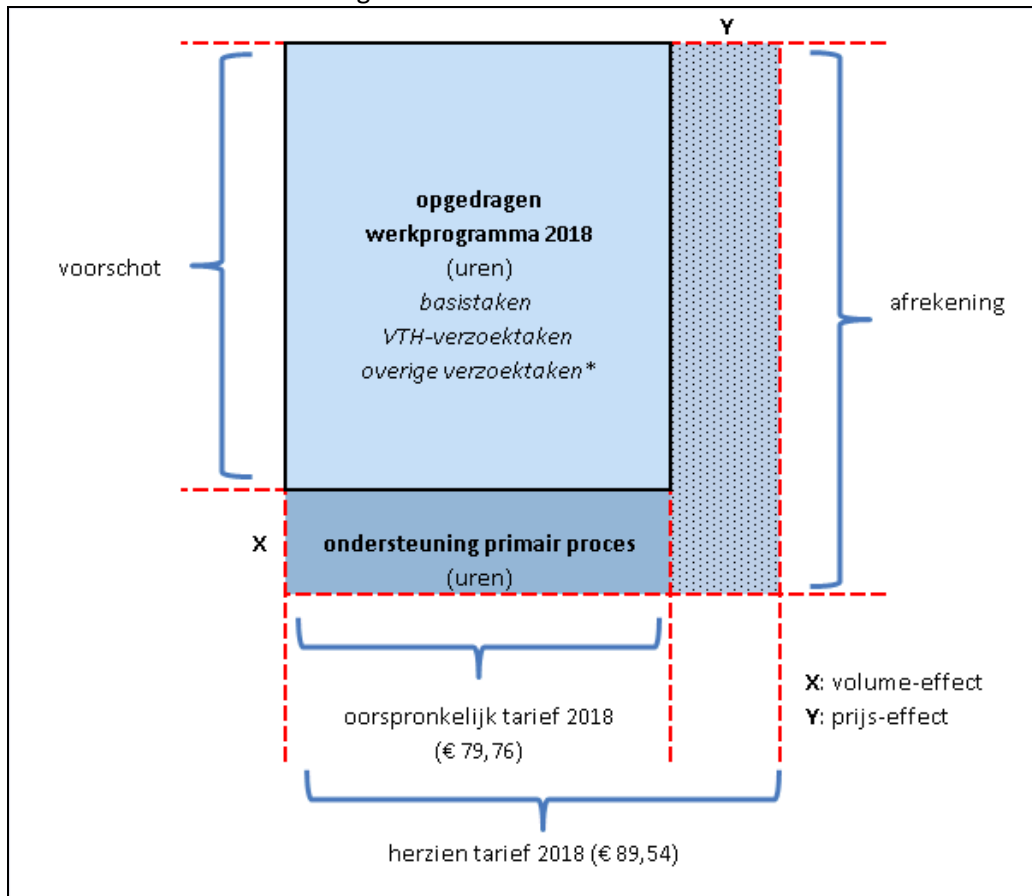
Y

voorschot

opgedragen werkprogramma 2018
(uren)
basistaken
VTH-verzoektaken
overige verzoektaken*

afrekening

X

ondersteuning primair proces
(uren)

oorspronkelijk tarief 2018
(€ 79,76)

X: volume-effect
Y: prijs-effect

herzien tarief 2018 (€ 89,54)